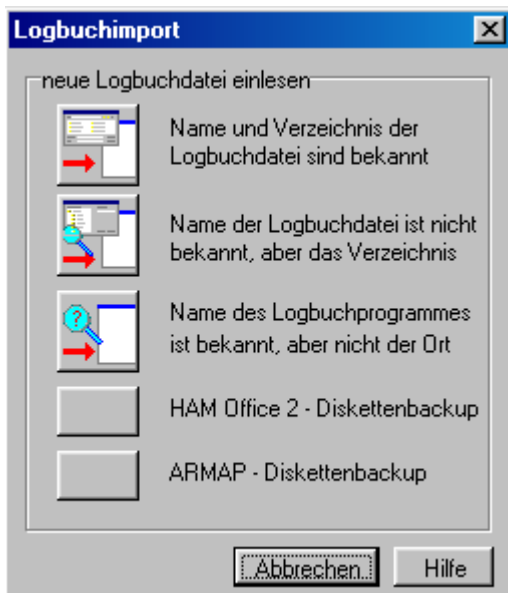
Logbuchimport

neue Logbuchdatei einlesen

Name und Verzeichnis der Logbuchdatei sind bekannt

Name der Logbuchdatei ist nicht bekannt, aber das Verzeichnis

Name des Logbuchprogrammes ist bekannt, aber nicht der Ort

HAM Office 2 - Diskettenbackup

ARMAP - Diskettenbackup

Abbrechen

Hilfe